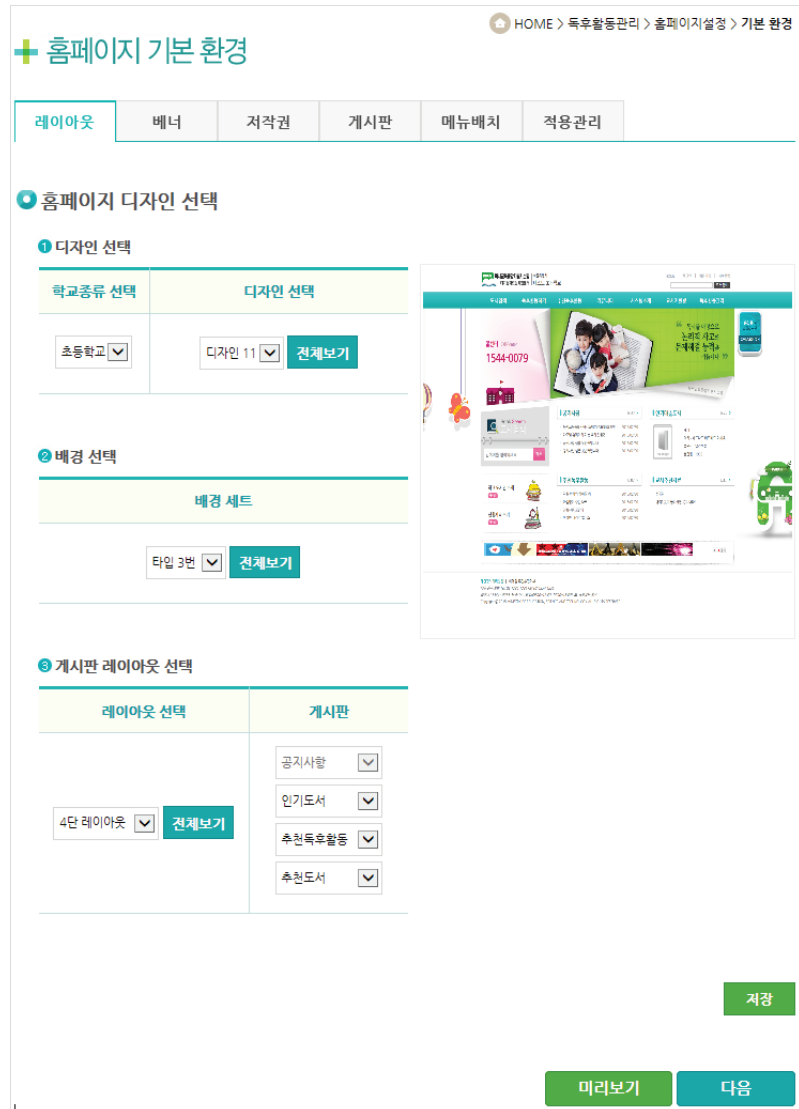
HOME > 독후활동관리 > 홈페이지설정 > 기본 환경

홈페이지 기본 환경

레이아웃 | 베너 | 저작권 | 게시판 | 메뉴배치 | 적용관리

홈페이지 디자인 선택

❶ 디자인 선택

| 학교종류 선택 | 디자인 선택 |
|---|---|
| 초등학교 | 디자인 11 전체보기 |

1544-0079

❷ 배경 선택

| 배경 세트 |
|---|
| 타입 3번 전체보기 |

❸ 게시판 레이아웃 선택

| 레이아웃 선택 | 게시판 |
|---|---|
| 4단 레이아웃 전체보기 | 공지사항<br>인기도서<br>추천독후활동<br>추천도서 |

저장

미리보기 다음